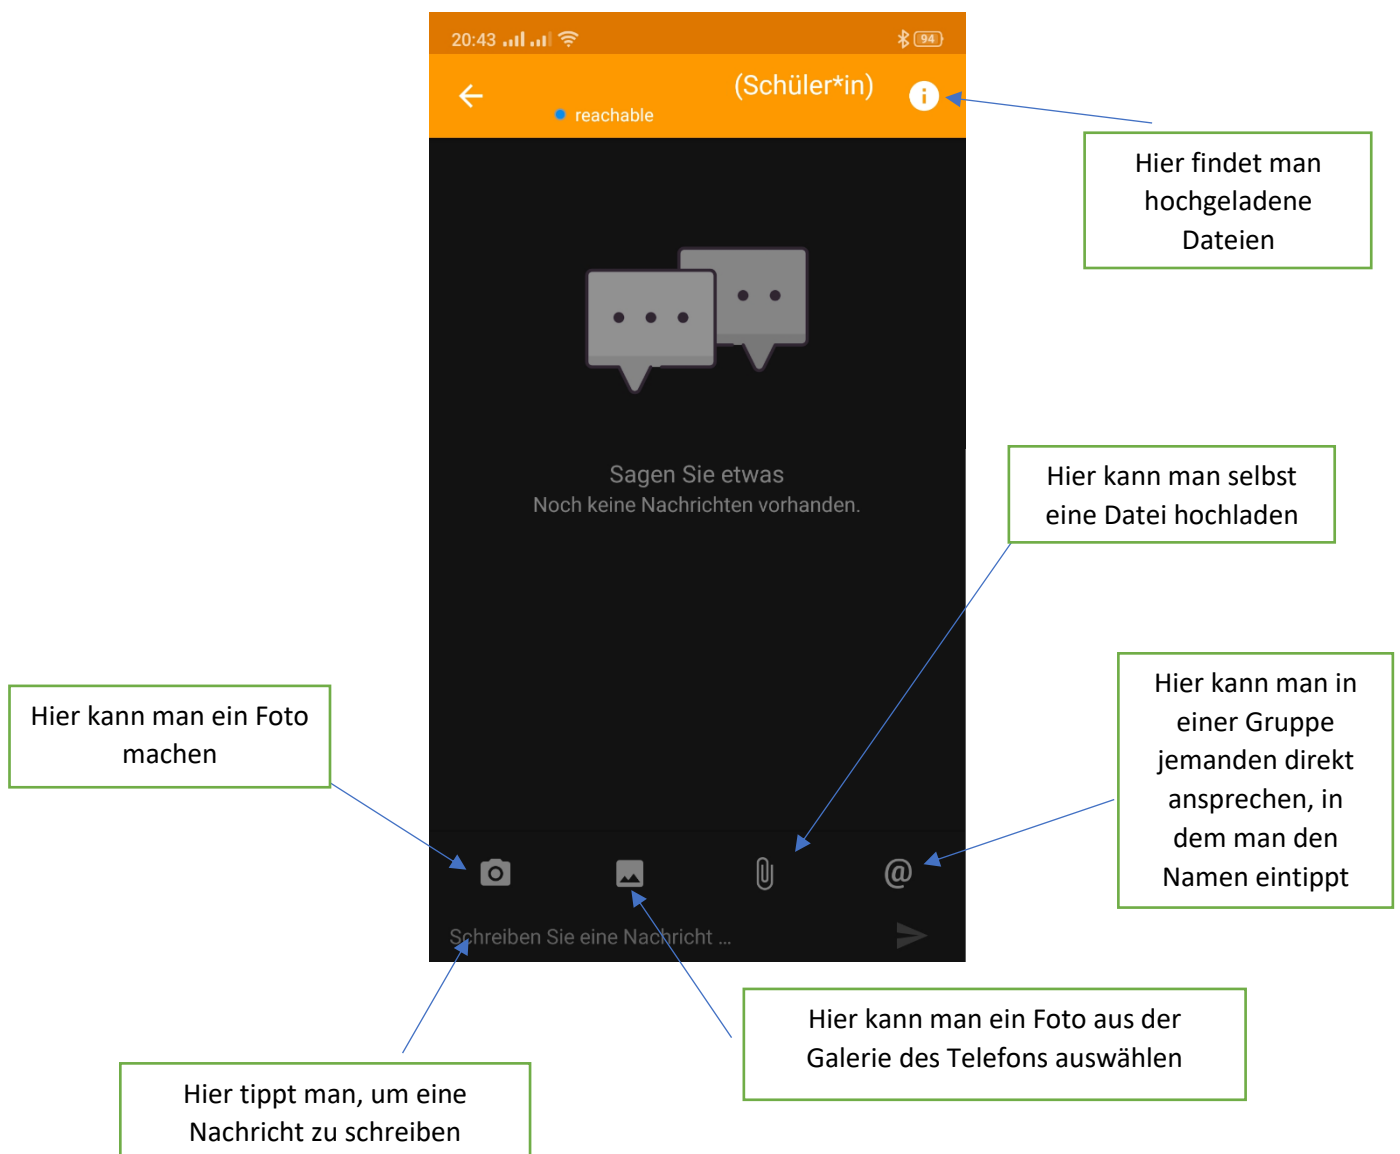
20:43 94

(Schüler*in)

reachable

Hier findet man hochgeladene Dateien

Sagen Sie etwas
Noch keine Nachrichten vorhanden.

Hier kann man selbst eine Datei hochladen

Hier kann man in einer Gruppe jemanden direkt ansprechen, in dem man den Namen eintippt

Hier kann man ein Foto machen

@

Schreiben Sie eine Nachricht ...

Hier kann man ein Foto aus der Galerie des Telefons auswählen

Hier tippt man, um eine Nachricht zu schreiben